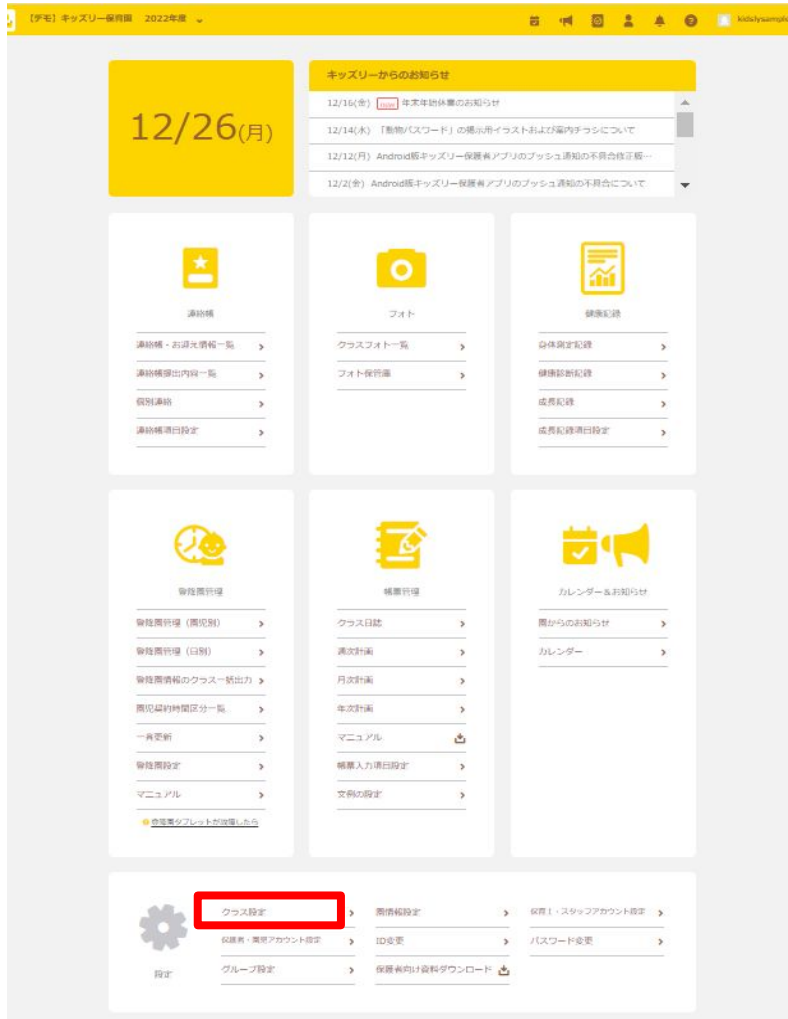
【デモ】キッズリー保育園　2022年度

kidslysample

12/26(月)

キッズリーからのお知らせ

12/16(金) new 年末年始休業のお知らせ

12/14(水) 「動物パスワード」の掲示用イラストおよび案内チラシについて

12/12(月) Android版キッズリー保護者アプリのプッシュ通知の不具合修正販…

12/2(金) Android版キッズリー保護者アプリのプッシュ通知の不具合について

連絡帳

連絡帳・お迎え情報一覧

連絡帳提出内容一覧

個別連絡

連絡帳項目設定

フォト

クラスフォト一覧

フォト保管庫

健康記録

身体測定記録

健康診断記録

成長記録

成長記録項目設定

登降園管理

登降園管理（園児別）

登降園管理（日別）

登降園情報のクラス一括出力

園児契約時間区分一覧

一斉更新

登降園設定

マニュアル

登降園タブレットが故障したら

帳票管理

クラス日誌

週次計画

月次計画

年次計画

マニュアル

帳票入力項目設定

文例の設定

カレンダー＆お知らせ

園からのお知らせ

カレンダー

設定

クラス設定

保護者・園児アカウント設定

グループ設定

園情報設定

ID変更

保護者向け資料ダウンロード

保育士・スタッフアカウント設定

パスワード変更